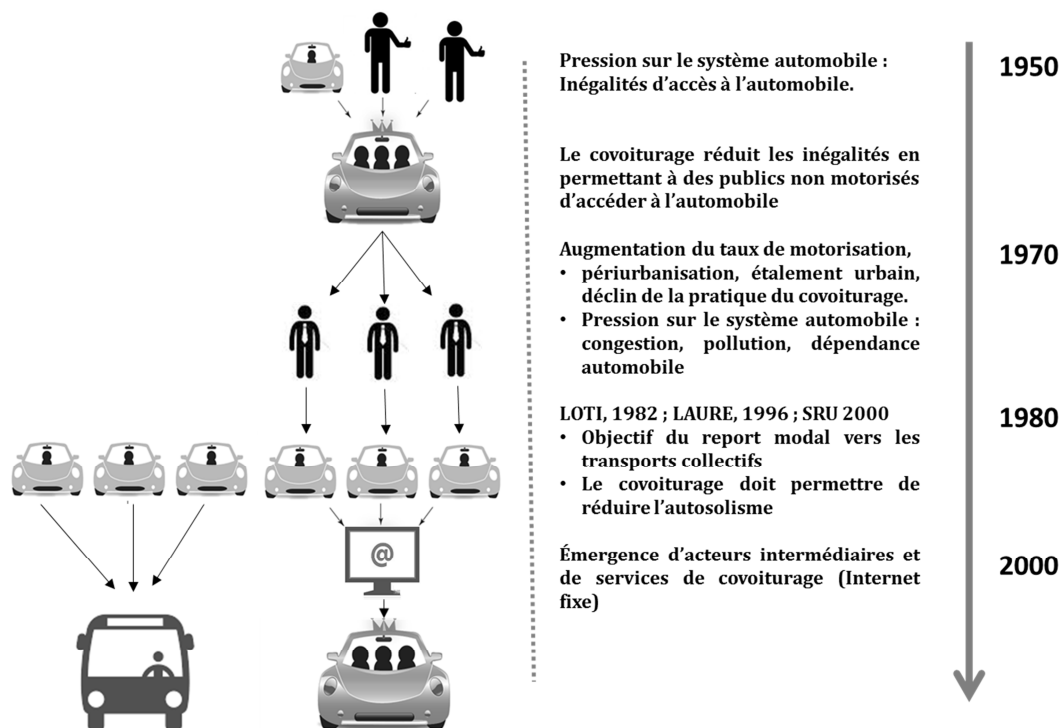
Pression sur le système automobile : Inégalités d'accès à l'automobile.

1950

Le covoiturage réduit les inégalités en permettant à des publics non motorisés d'accéder à l'automobile

Augmentation du taux de motorisation,
• périurbanisation, étalement urbain, déclin de la pratique du covoiturage.
• Pression sur le système automobile : congestion, pollution, dépendance automobile

1970

LOTI, 1982 ; LAURE, 1996 ; SRU 2000
• Objectif du report modal vers les transports collectifs
• Le covoiturage doit permettre de réduire l'autosolisme

1980

Émergence d'acteurs intermédiaires et de services de covoiturage (Internet fixe)

2000

@